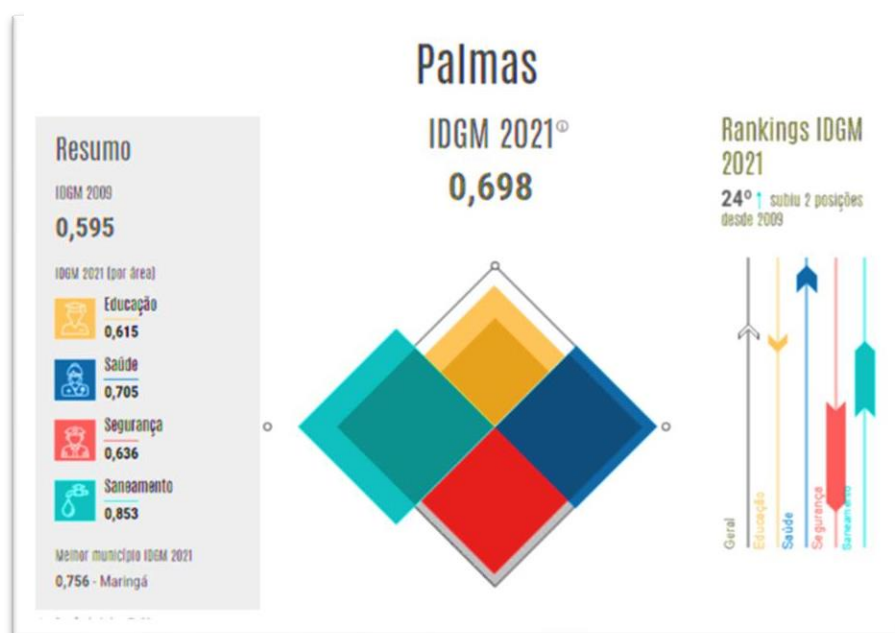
Palmas

Resumo

IDGM 2009

0,595

IDGM 2021 (por área)

Educação
0,615

Saúde
0,705

Segurança
0,636

Saneamento
0,853

Melhor município IDGM 2021

0,756 - Maringá

IDGM 2021

0,698

Rankings IDGM 2021

24º ↑ subiu 2 posições desde 2009

Geral
Educação
Saúde
Segurança
Saneamento